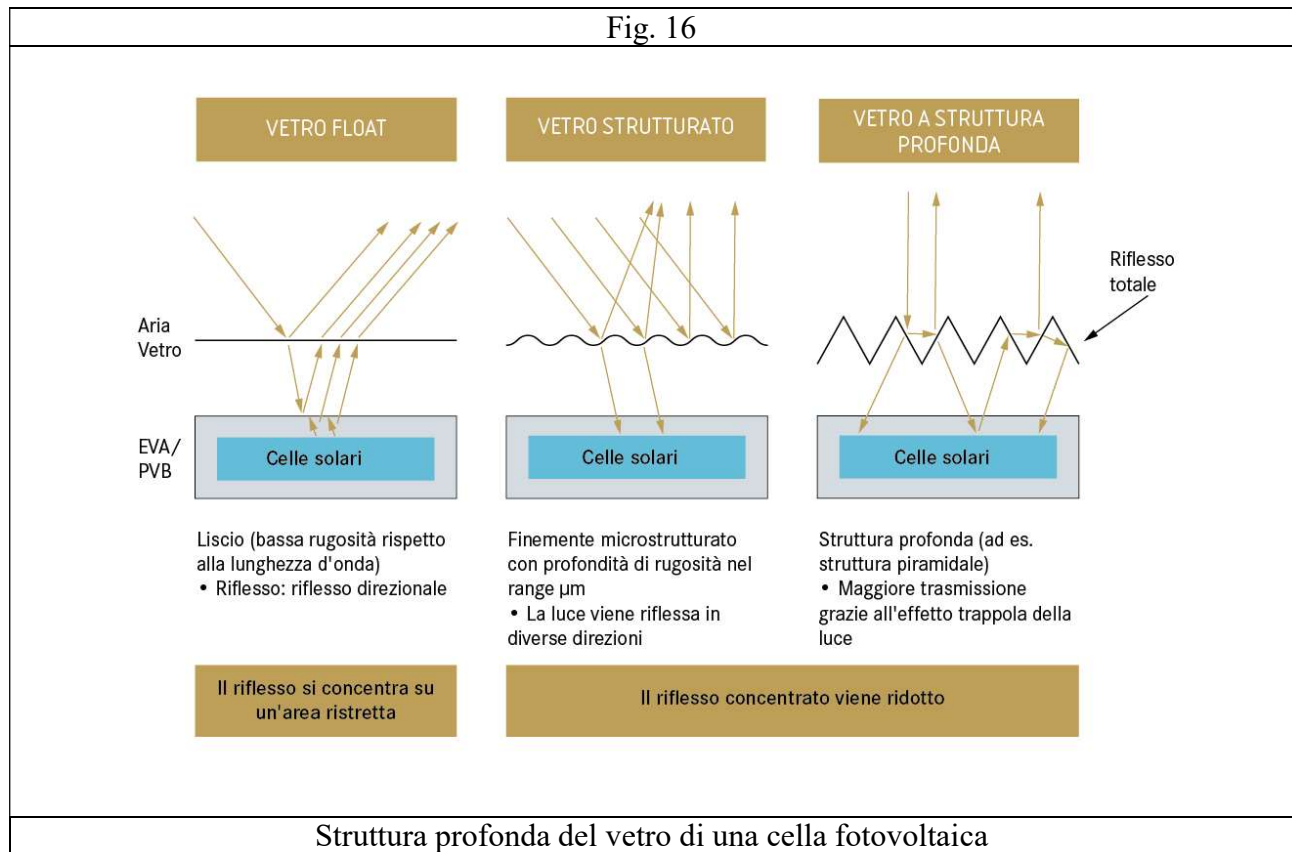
Fig. 16

VETRO FLOAT

VETRO STRUTTURATO

VETRO A STRUTTURA PROFONDA

Riflesso totale

Aria

Vetro

EVA/ PVB

Celle solari

Celle solari

Celle solari

Liscio (bassa rugosità rispetto alla lunghezza d'onda)
• Riflesso: riflesso direzionale

Finemente microstrutturato con profondità di rugosità nel range µm
• La luce viene riflessa in diverse direzioni

Struttura profonda (ad es. struttura piramidale)
• Maggiore trasmissione grazie all'effetto trappola della luce

Il riflesso si concentra su un'area ristretta

Il riflesso concentrato viene ridotto

Struttura profonda del vetro di una cella fotovoltaica